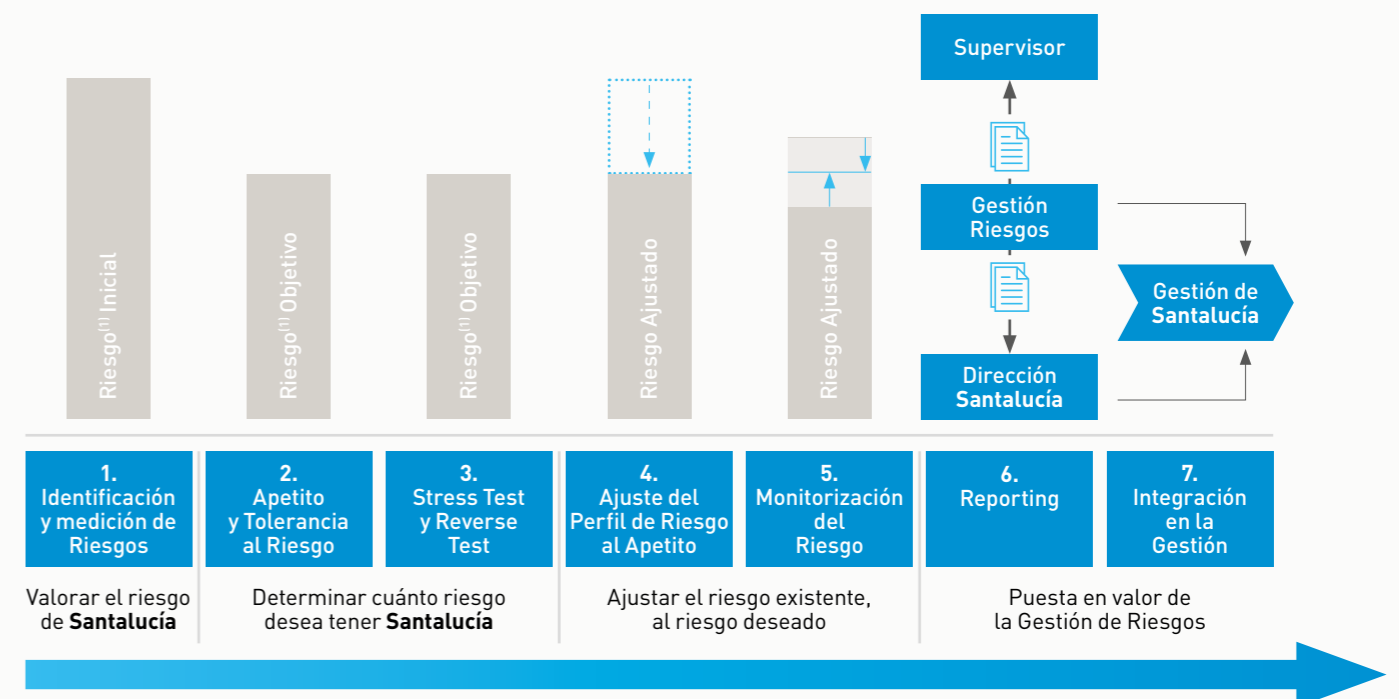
Riesgo$^{(1)}$ Inicial

Riesgo$^{(1)}$ Objetivo

Riesgo$^{(1)}$ Objetivo

Riesgo Ajustado

Riesgo Ajustado

Supervisor

Gestión Riesgos

Dirección Santalucía

Gestión de Santalucía

1. Identificación y medición de Riesgos

2. Apetito y Tolerancia al Riesgo

3. Stress Test y Reverse Test

4. Ajuste del Perfil de Riesgo al Apetito

5. Monitorización del Riesgo

6. Reporting

7. Integración en la Gestión

Valorar el riesgo de **Santalucía**

Determinar cuánto riesgo desea tener **Santalucía**

Ajustar el riesgo existente, al riesgo deseado

Puesta en valor de la Gestión de Riesgos